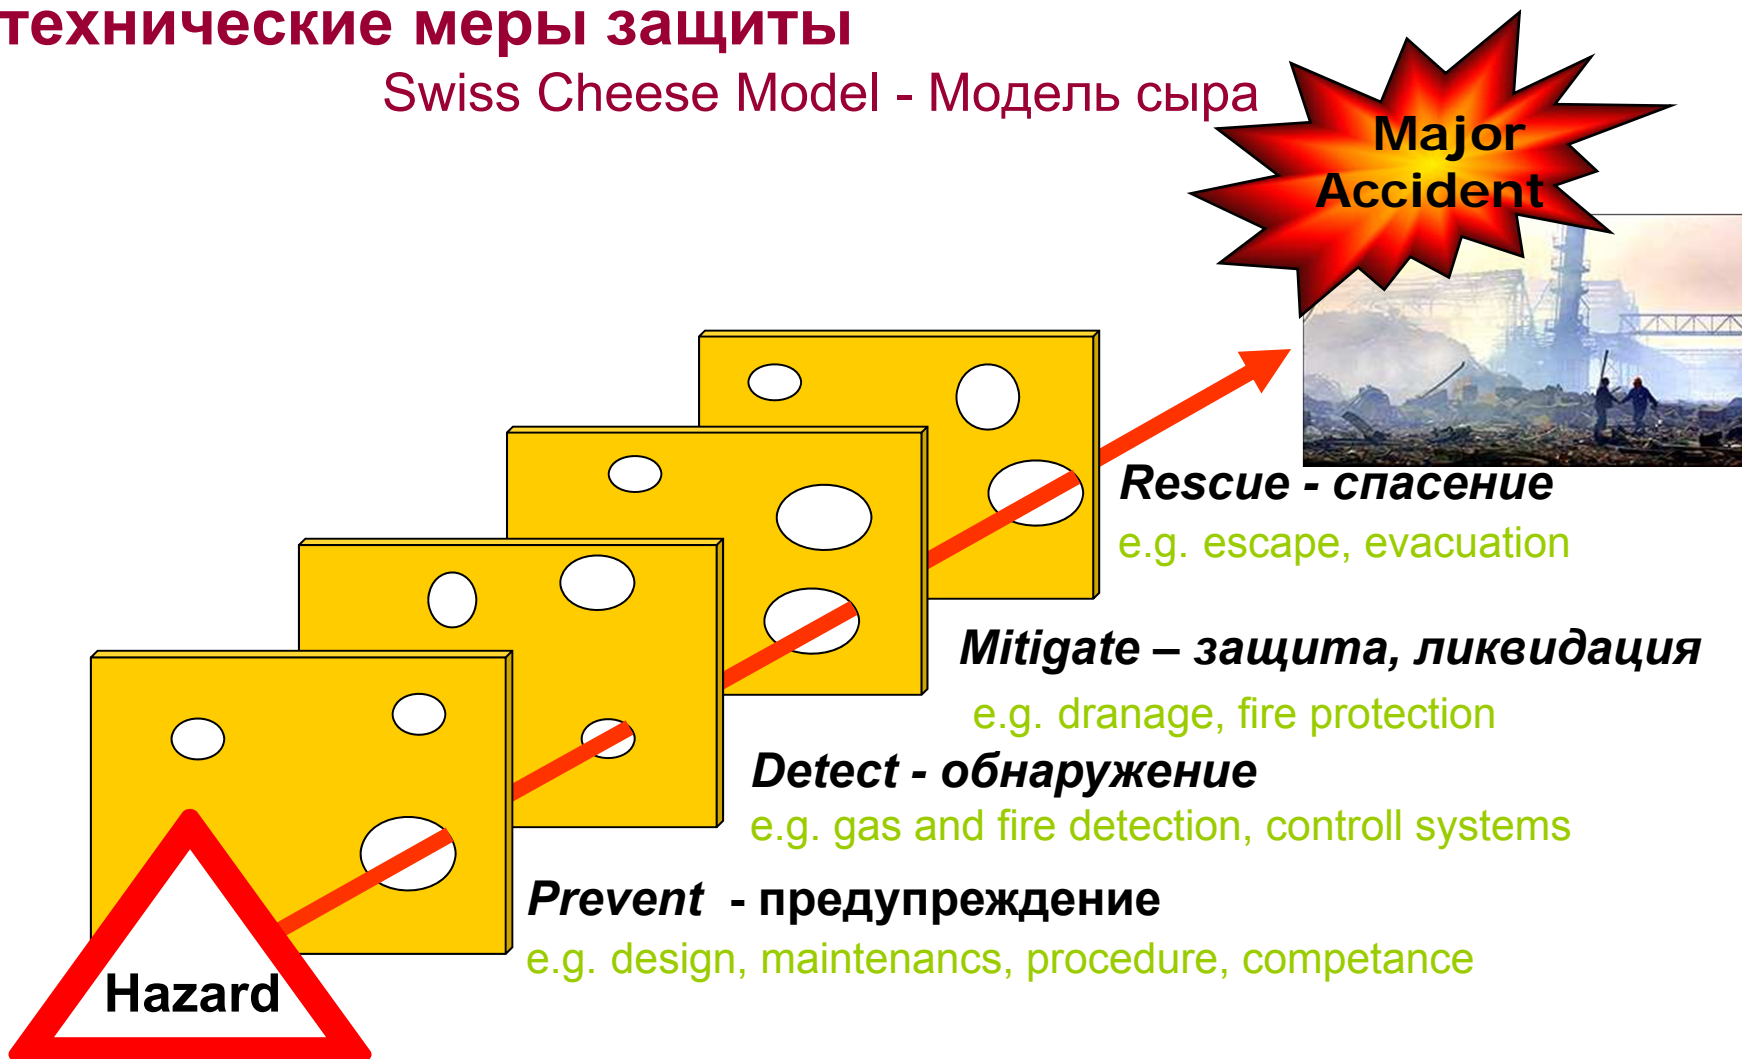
технические меры защиты

Swiss Cheese Model - Модель сыра

Major Accident

Rescue - спасение

e.g. escape, evacuation

Mitigate – защита, ликвидация

e.g. dranage, fire protection

Detect - обнаружение

e.g. gas and fire detection, controll systems

Prevent - предупреждение

e.g. design, maintenancs, procedure, competance

Hazard